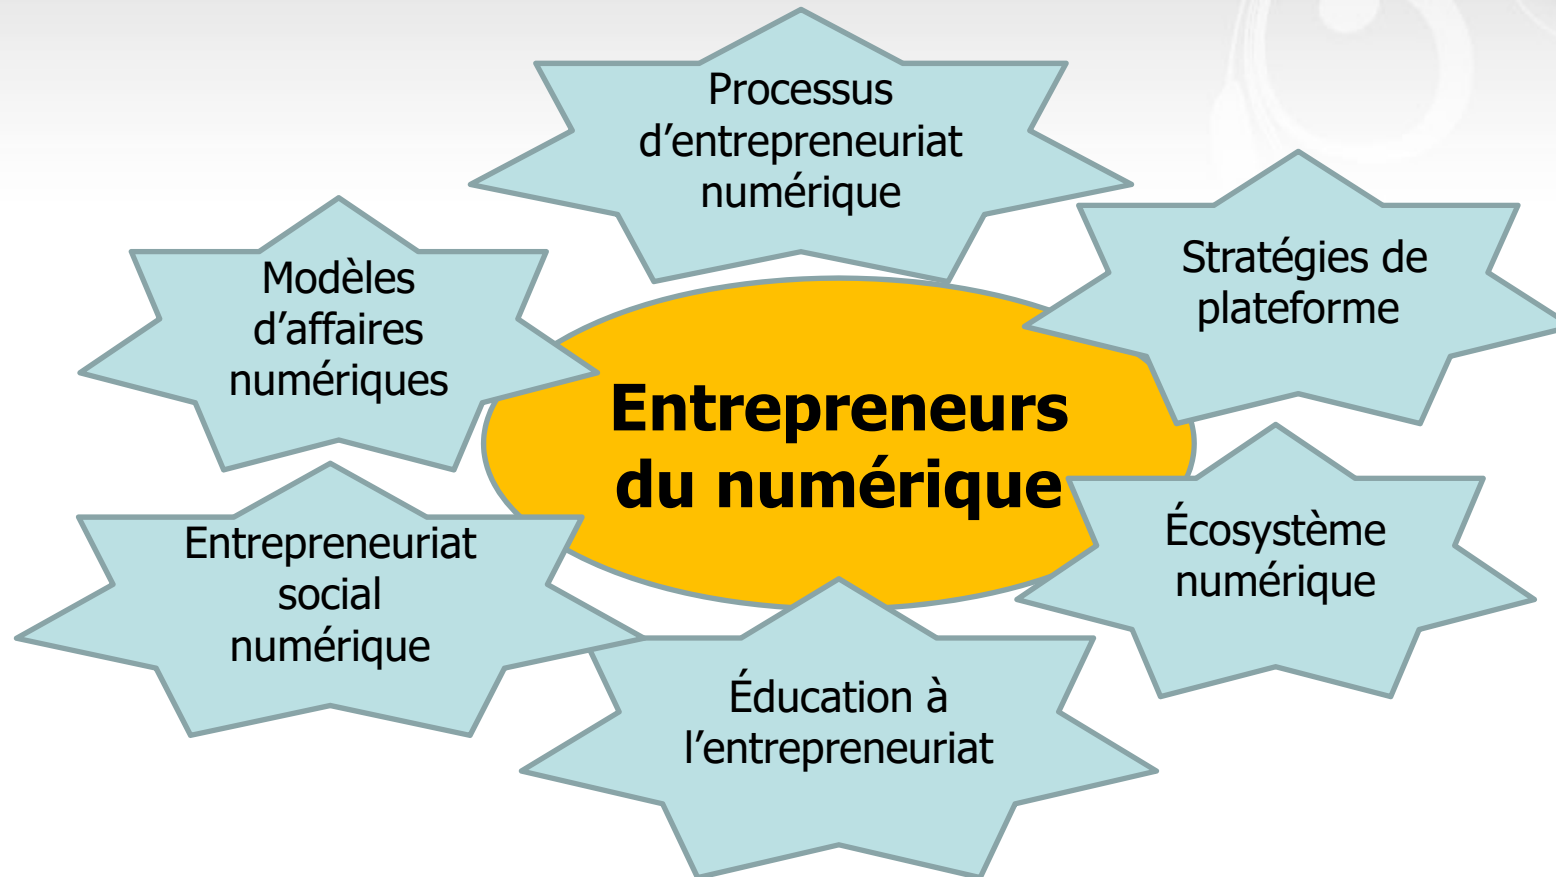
Processus d’entrepreneuriat numérique

Modèles d’affaires numériques

Stratégies de plateforme

Entrepreneurs du numérique

Entrepreneuriat social numérique

Écosystème numérique

Éducation à l’entrepreneuriat